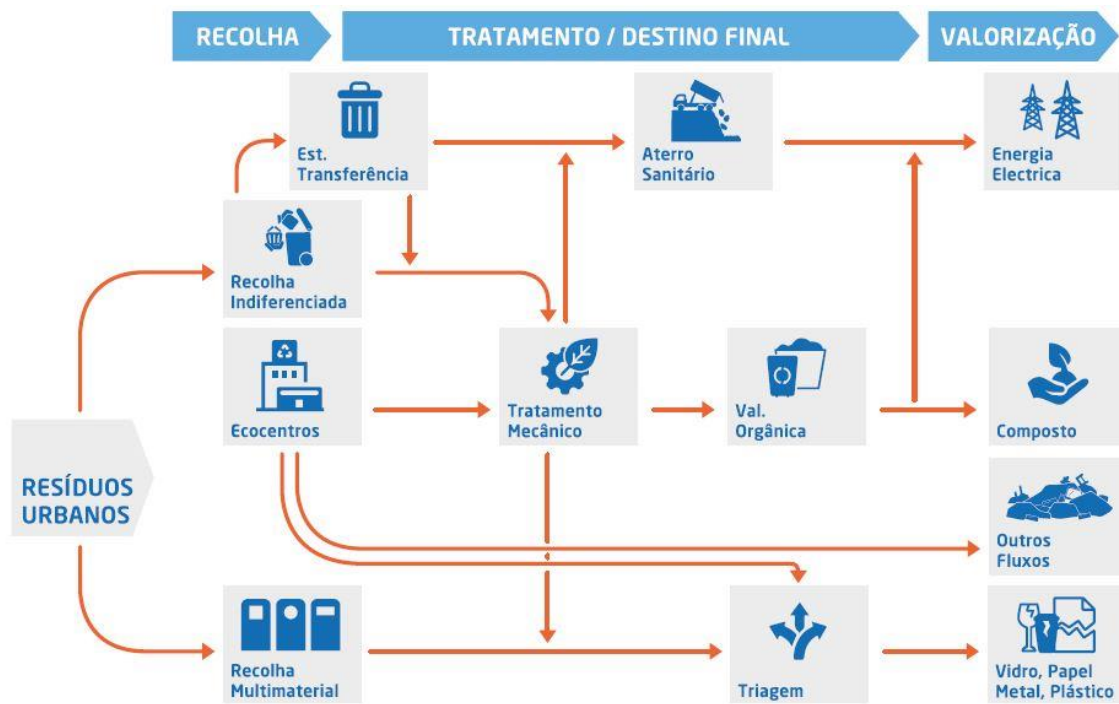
RECOLHA

TRATAMENTO / DESTINO FINAL

VALORIZAÇÃO

Est. Transferência

Aterro Sanitário

Energia Electrica

Recolha Indiferenciada

Ecocentros

Tratamento Mecânico

Val. Orgânica

Composto

RESÍDUOS URBANOS

Outros Fluxos

Recolha Multimaterial

Triagem

Vidro, Papel Metal, Plástico